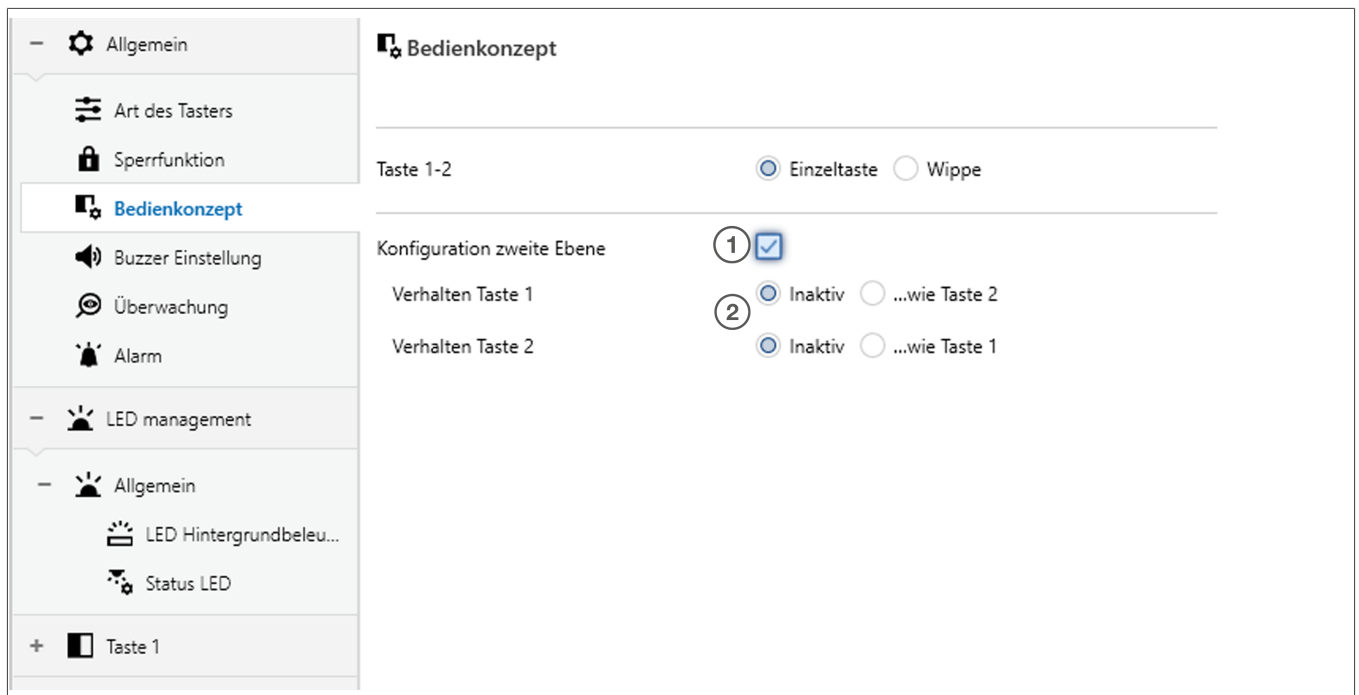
– Allgemein
Art des Tasters
Sperrfunktion
Bedienkonzept
Buzzer Einstellung
Überwachung
Alarm
– LED management
– Allgemein
LED Hintergrundbeleu...
Status LED
+ Taste 1

Bedienkonzept

Taste 1-2 Einzeltaste Wippe

Konfiguration zweite Ebene 1
Verhalten Taste 1 2 Inaktiv ...wie Taste 2
Verhalten Taste 2 Inaktiv ...wie Taste 1